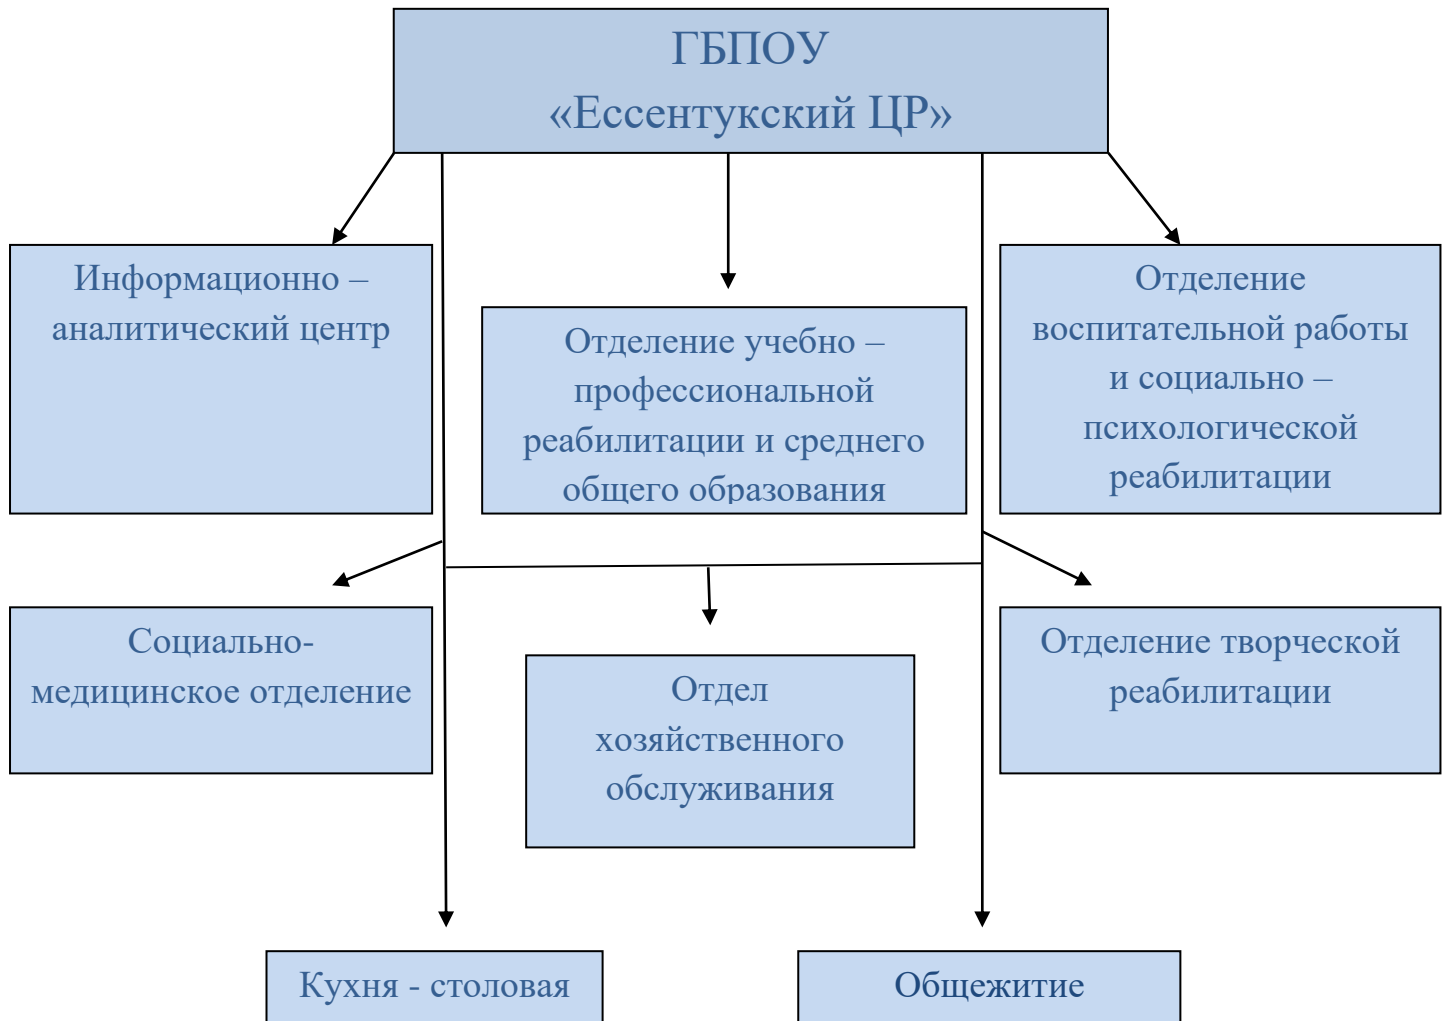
ГБПОУ
«Ессентукский ЦР»

Информационно – аналитический центр

Отделение учебно – профессиональной реабилитации и среднего общего образования

Отделение воспитательной работы и социально – психологической реабилитации

Социально-медицинское отделение

Отдел хозяйственного обслуживания

Отделение творческой реабилитации

Кухня - столовая

Общежитие